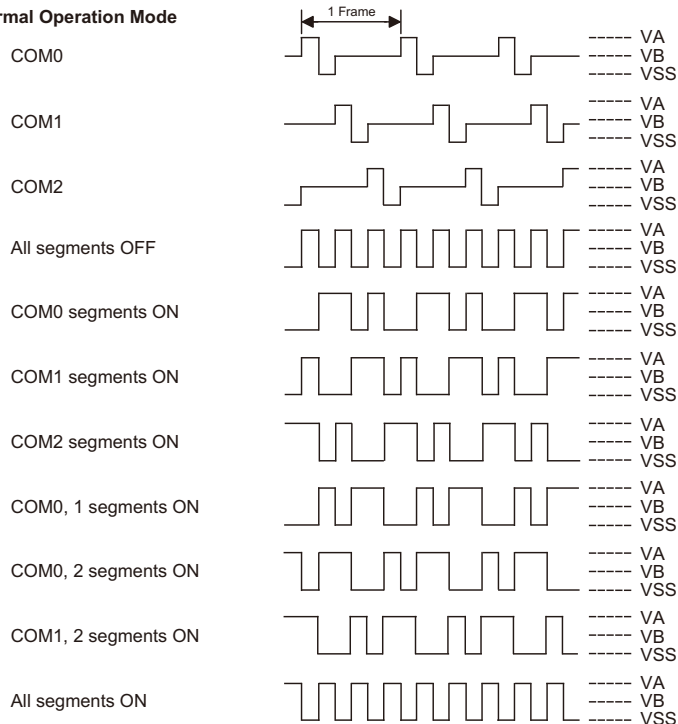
rmal Operation Mode

1 Frame

COM0 VA VB VSS

COM1 VA VB VSS

COM2 VA VB VSS

All segments OFF VA VB VSS

COM0 segments ON VA VB VSS

COM1 segments ON VA VB VSS

COM2 segments ON VA VB VSS

COM0, 1 segments ON VA VB VSS

COM0, 2 segments ON VA VB VSS

COM1, 2 segments ON VA VB VSS

All segments ON VA VB VSS